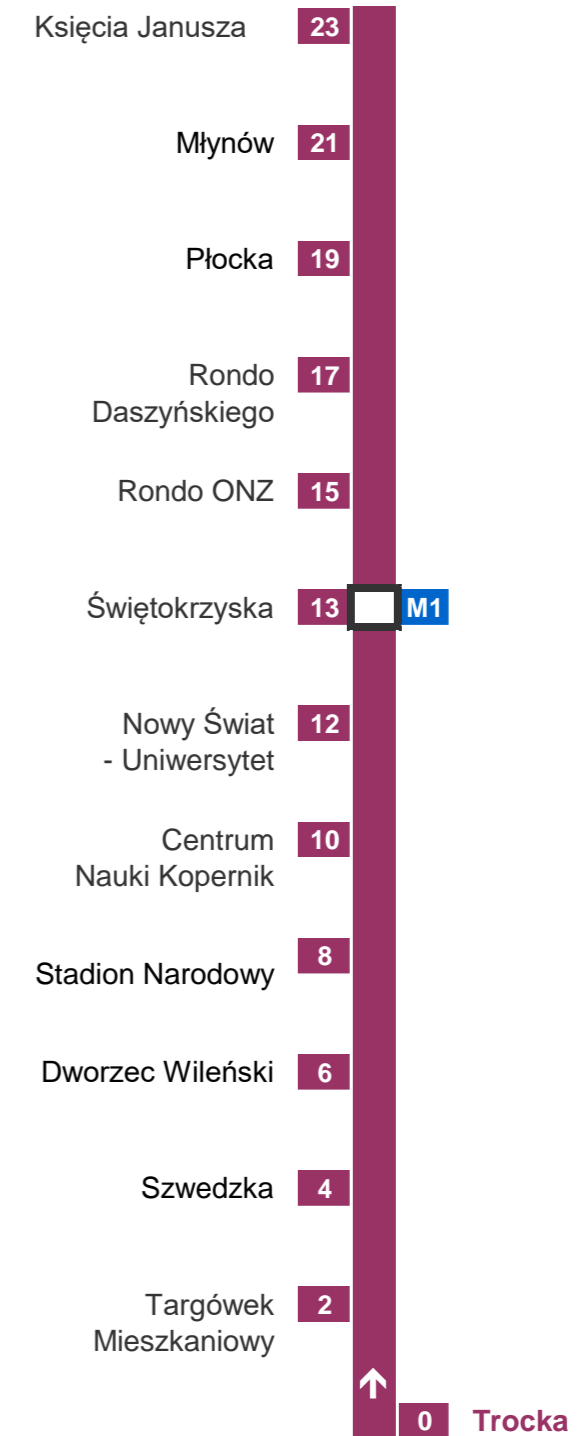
Księcia Janusza 23

Młynów 21

Płocka 19

Rondo Daszyńskiego 17

Rondo ONZ 15

Świętokrzyska 13 M1

Nowy Świat - Uniwersytet 12

Centrum Nauki Kopernik 10

Stadion Narodowy 8

Dworzec Wileński 6

Szwedzka 4

Targówek Mieszkaniowy 2

0 Trocka